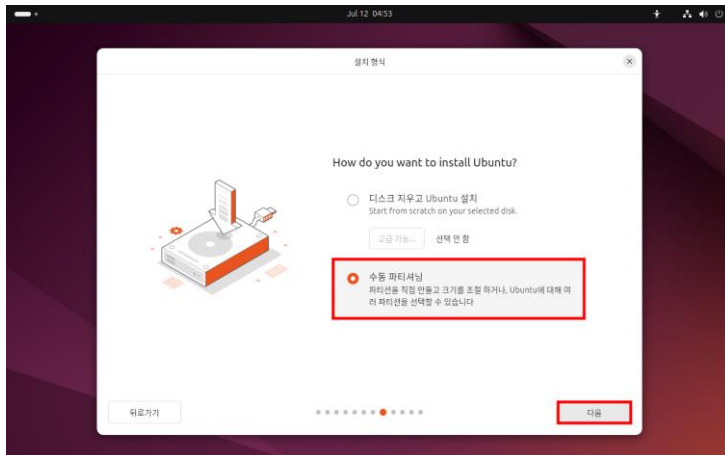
Jul 12 04:53

설치 형식

How do you want to install Ubuntu?

디스크 지우고 Ubuntu 설치
Start from scratch on your selected disk.

고급 기능... 선택 안 함

수동 파티셔닝
파티션을 직접 만들고 크기를 조절 하거나, Ubuntu에 대해 여러 파티션을 선택할 수 있습니다

뒤로가기

다음